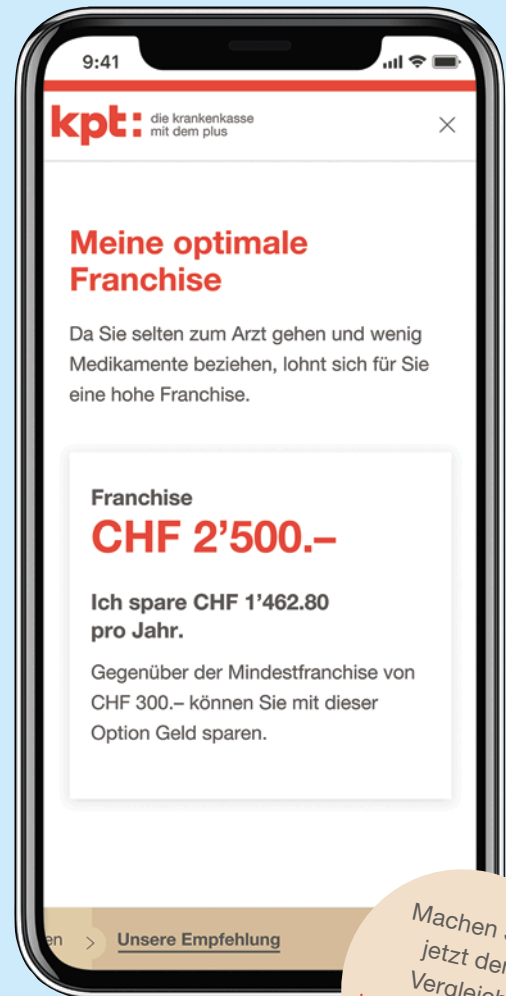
9:41

kpt: die krankenkasse mit dem plus

×

Meine optimale Franchise

Da Sie selten zum Arzt gehen und wenig Medikamente beziehen, lohnt sich für Sie eine hohe Franchise.

Franchise
CHF 2'500.–

Ich spare CHF 1'462.80 pro Jahr.

Gegenüber der Mindestfranchise von CHF 300.– können Sie mit dieser Option Geld sparen.

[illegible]en > Unsere Empfehlung

Machen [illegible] jetzt den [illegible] Vergleich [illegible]